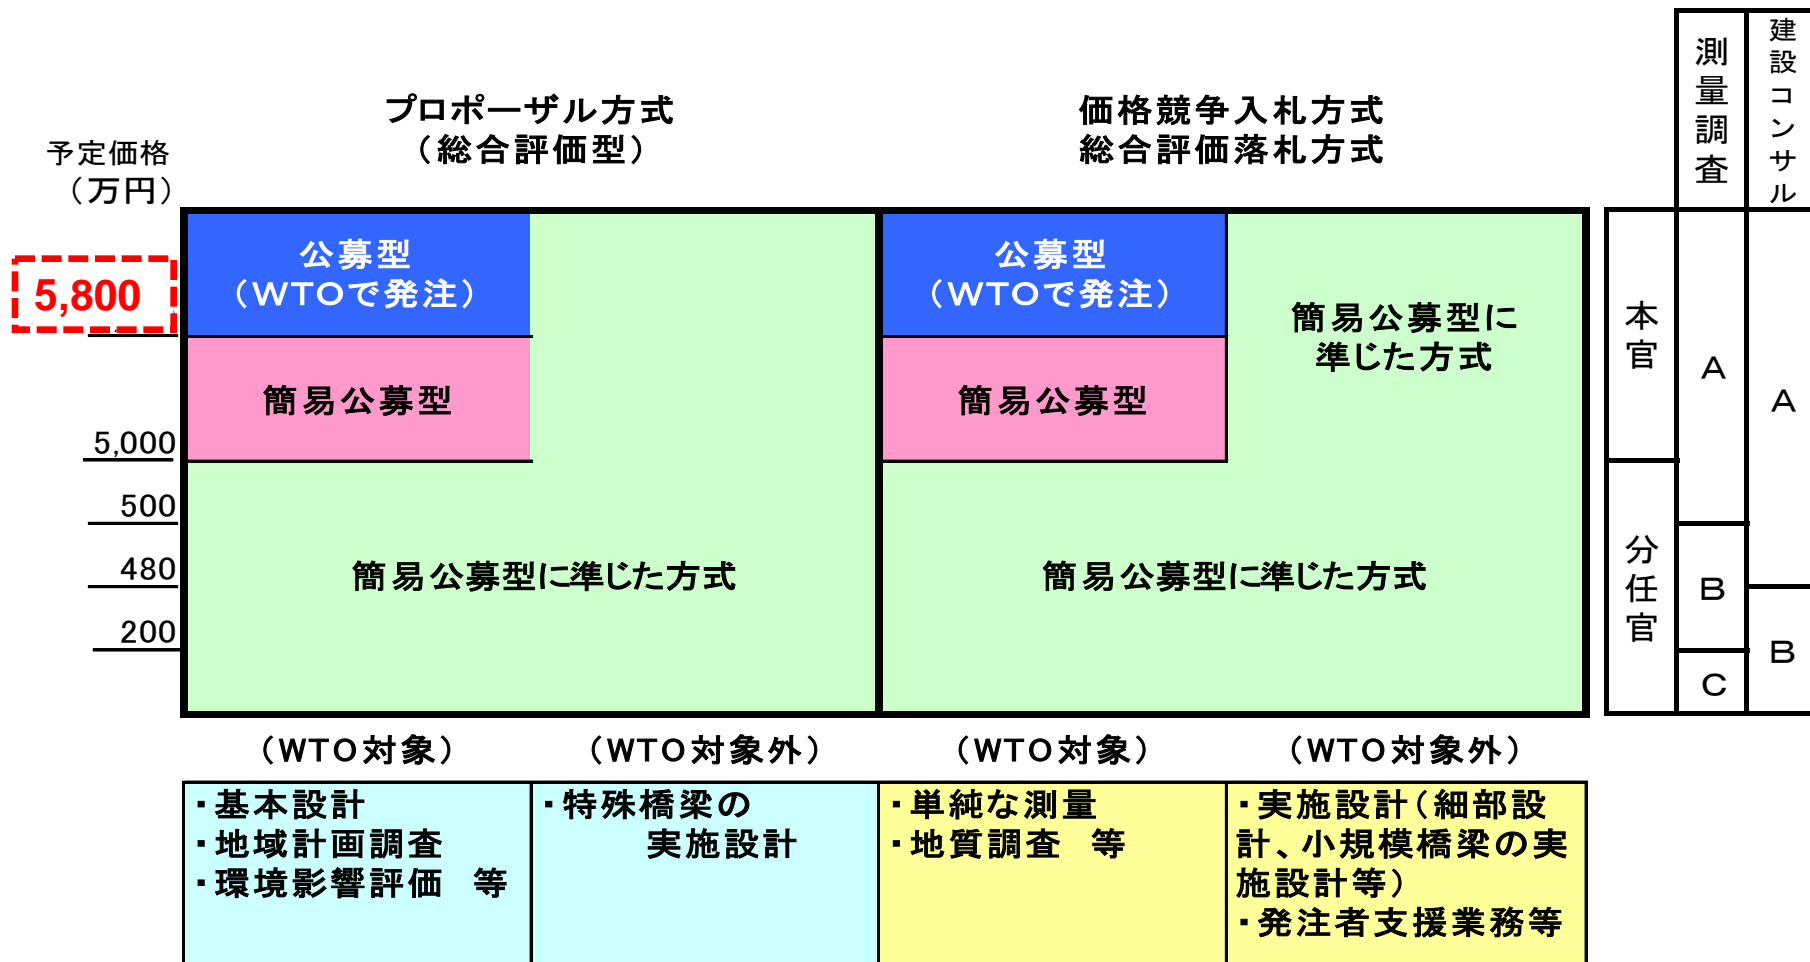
予定価格
（万円）

プロポーザル方式
（総合評価型）

価格競争入札方式
総合評価落札方式

測量調査

建設コンサル

5,800

公募型
（WTOで発注）

簡易公募型

公募型
（WTOで発注）

簡易公募型

簡易公募型に準じた方式

5,000

500

480

200

簡易公募型に準じた方式

簡易公募型に準じた方式

本官

分任官

A

B

C

A

B

（WTO対象）

（WTO対象外）

（WTO対象）

（WTO対象外）

・基本設計
・地域計画調査
・環境影響評価　等

・特殊橋梁の
実施設計

・単純な測量
・地質調査　等

・実施設計（細部設計、小規模橋梁の実施設計等）
・発注者支援業務等